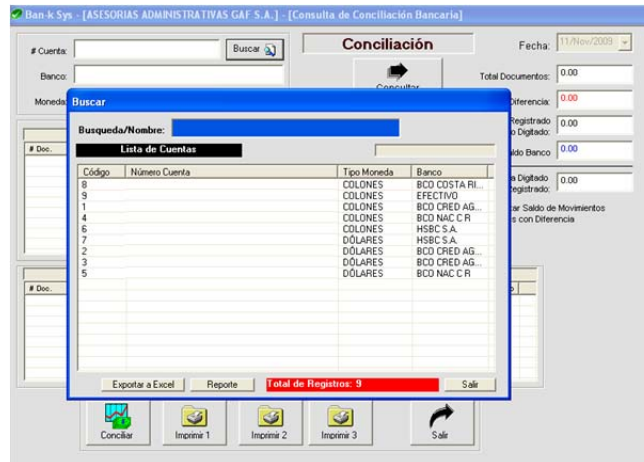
Ban-k Sys - [ASESORIAS ADMINISTRATIVAS GAF S.A.] - [Consulta de Conciliación Bancaria]

# Cuenta:
Buscar
Conciliación
Fecha: 11/Nov/2009
Banco:
Total Documentos: 0.00
Moneda:
Consultar
Diferencia: 0.00
Registrado
Digitado: 0.00
# Doc.
ldo Banco 0.00
a Digitado
Registrado: 0.00
tar Saldo de Movimientos
s con Diferencia
# Doc.

Buscar
Busqueda/Nombre:
Lista de Cuentas

| Código | Número Cuenta | Tipo Moneda | Banco |
|---|---|---|---|
| 8 | | COLONES | BCO COSTA RI... |
| 9 | | COLONES | EFECTIVO |
| 1 | | COLONES | BCO CRED AG... |
| 4 | | COLONES | BCO NAC C R |
| 6 | | COLONES | HSBC S.A. |
| 7 | | DÓLARES | HSBC S.A. |
| 2 | | DÓLARES | BCO CRED AG... |
| 3 | | DÓLARES | BCO CRED AG... |
| 5 | | DÓLARES | BCO NAC C R |

Exportar a Excel
Reporte
Total de Registros: 9
Salir

Conciliar
Imprimir 1
Imprimir 2
Imprimir 3
Salir